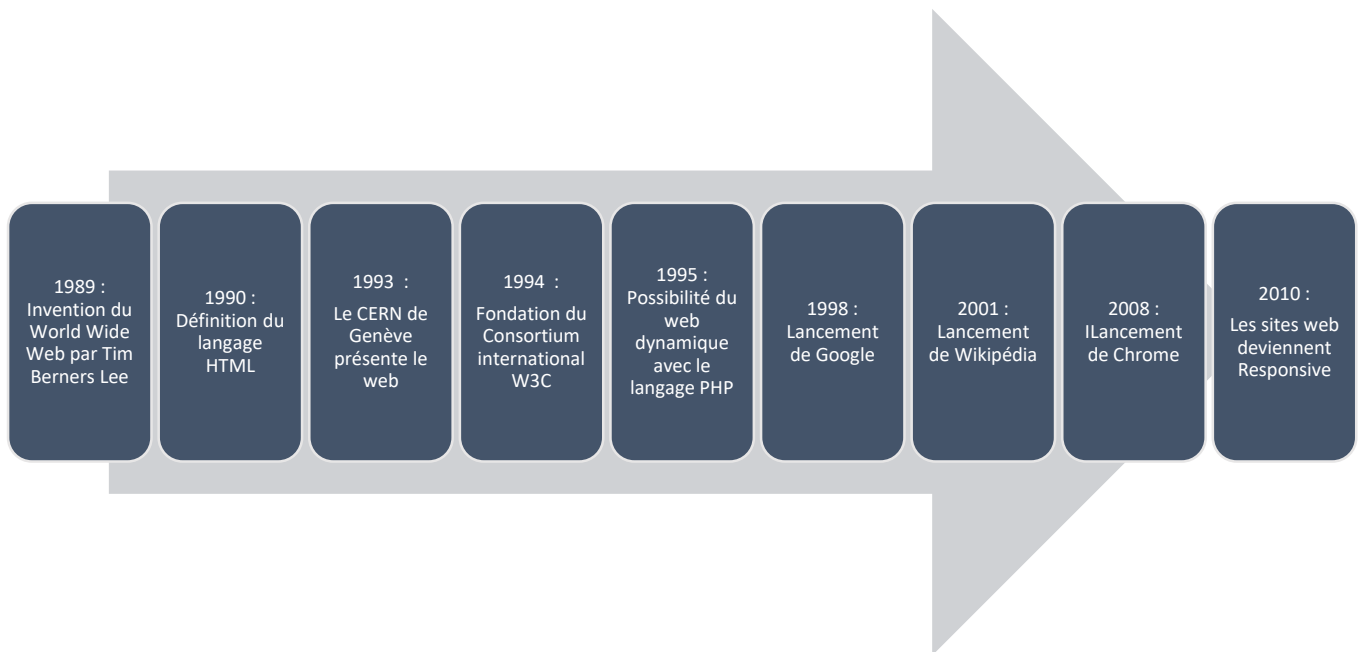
1989 : Invention du World Wide Web par Tim Berners Lee

1990 : Définition du langage HTML

1993 : Le CERN de Genève présente le web

1994 : Fondation du Consortium international W3C

1995 : Possibilité du web dynamique avec le langage PHP

1998 : Lancement de Google

2001 : Lancement de Wikipédia

2008 : ILancement de Chrome

2010 : Les sites web deviennent Responsive